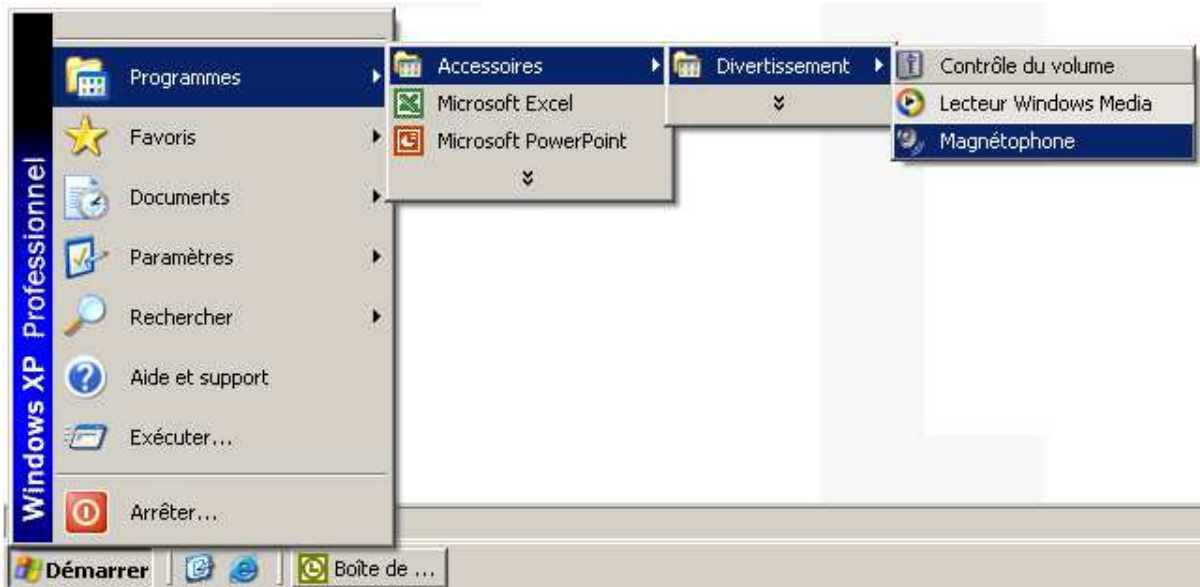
Windows XP Professionnel

Programmes
Favoris
Documents
Paramètres
Rechercher
Aide et support
Exécuter...
Arrêter...

Accessoires
Microsoft Excel
Microsoft PowerPoint

Divertissement

Contrôle du volume
Lecteur Windows Media
Magnétophone

Démarrer
Boîte de ...